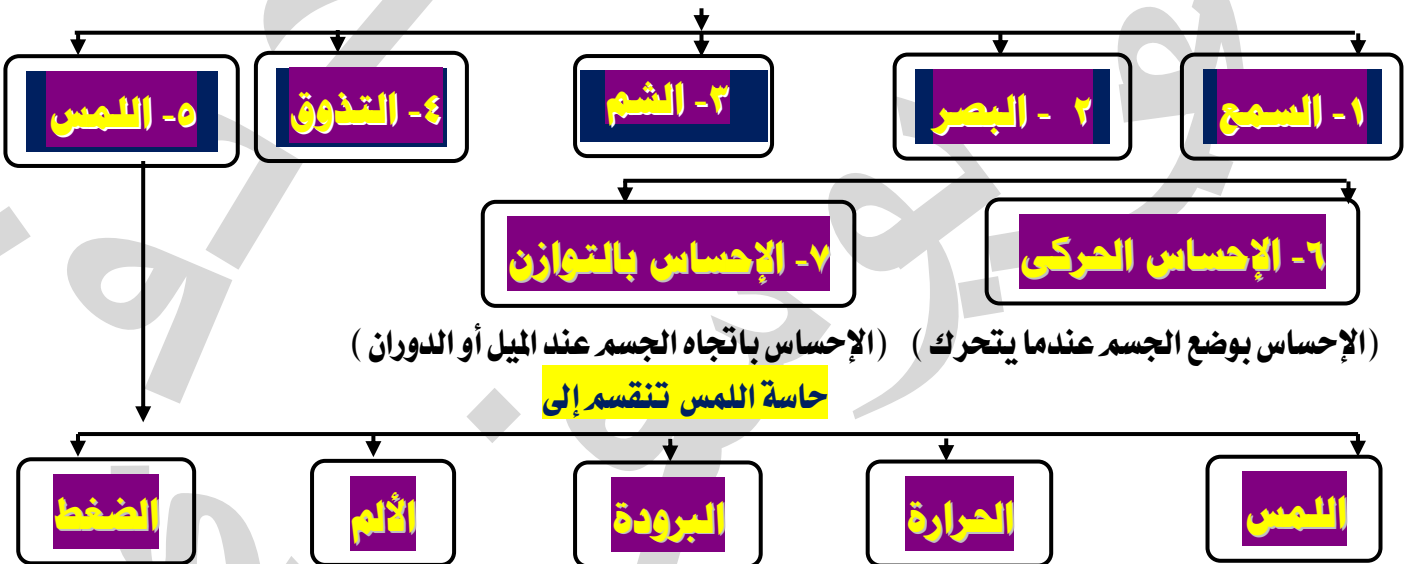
١- السمع

٢ - البصر

٣- الشم

٤- التذوق

٥- اللمس

٦- الإحساس الحركى

٧- الإحساس بالتوازن

(الإحساس بوضع الجسم عندما يتحرك) (الإحساس باتجاه الجسم عند الميل أو الدوران)

حاسة اللمس تنقسم إلى

اللمس

الحرارة

البرودة

الألم

الضغط